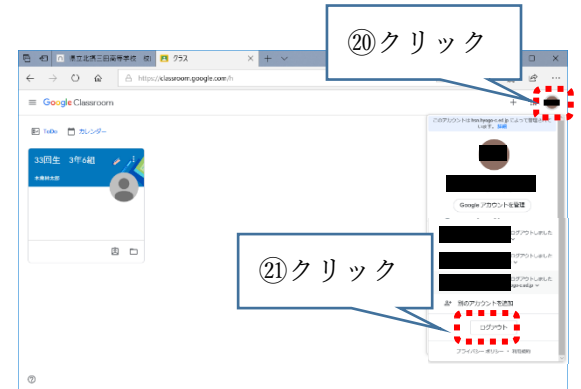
⑳クリック

県立北須三田高等学校 | クラス

https://classroom.google.com/h

Google Classroom

ToDo カレンダー

33回生 3年6組

Google アカウントを管理

ログアウトしました

ログアウトしました

ログアウトしました

㉑クリック

別のアカウントを追加

ログアウト

プライバシー ポリシー・利用規約

?